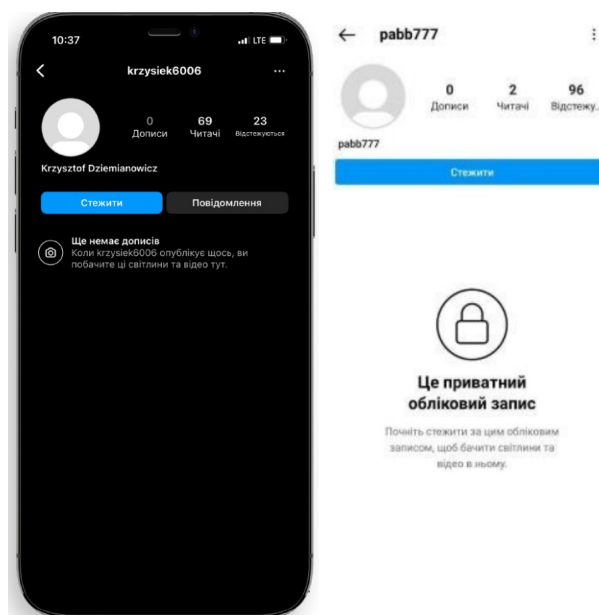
10:37

LTE

krzysiek6006

0
Дописи

69
Читачі

23
Відстежуються

Krzysztof Dziemianowicz

Стежити

Повідомлення

Ще немає дописів
Коли krzysiek6006 опублікує щось, ви побачите ці світлини та відео тут.

pabb777

0
Дописи

2
Читачі

96
Відстежу...

pabb777

Стежити

Це приватний обліковий запис

Почніть стежити за цим обліковим записом, щоб бачити світлини та відео в ньому.